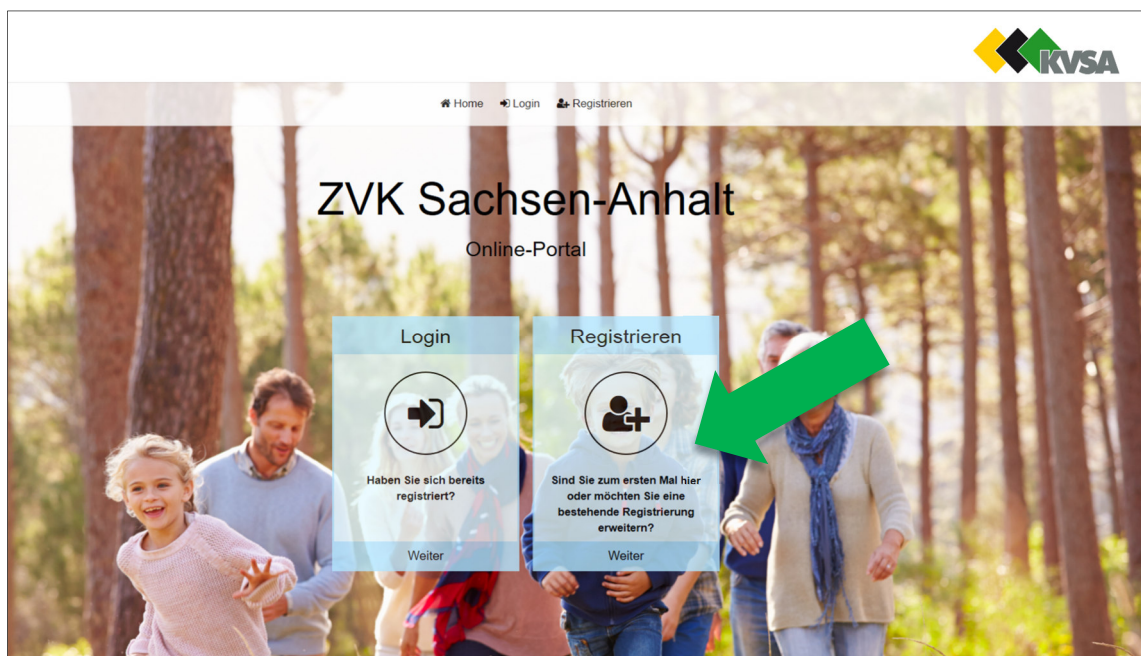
KVSA

Home Login Registrieren

ZVK Sachsen-Anhalt

Online-Portal

Login

Haben Sie sich bereits registriert?

Weiter

Registrieren

Sind Sie zum ersten Mal hier oder möchten Sie eine bestehende Registrierung erweitern?

Weiter